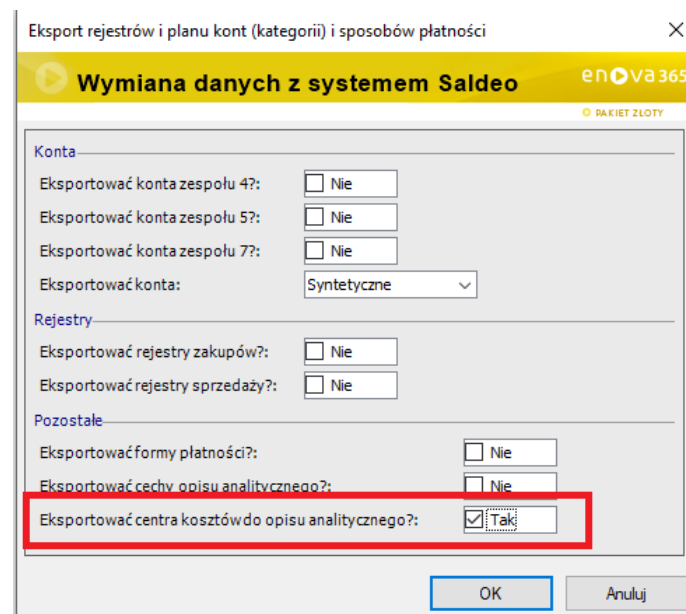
Eksport rejestrów i planu kont (kategorii) i sposobów płatności

Wymiana danych z systemem Saldeo

enova365

PAKIET ZŁOTY

Konta

Eksportować konta zespołu 4?: Nie

Eksportować konta zespołu 5?: Nie

Eksportować konta zespołu 7?: Nie

Eksportować konta: Syntetyczne

Rejestry

Eksportować rejestry zakupów?: Nie

Eksportować rejestry sprzedaży?: Nie

Pozostałe

Eksportować formy płatności?: Nie

Eksportować cechy opisu analitycznego?: Nie

Eksportować centra kosztów do opisu analitycznego?: Tak

OK

Anuluj